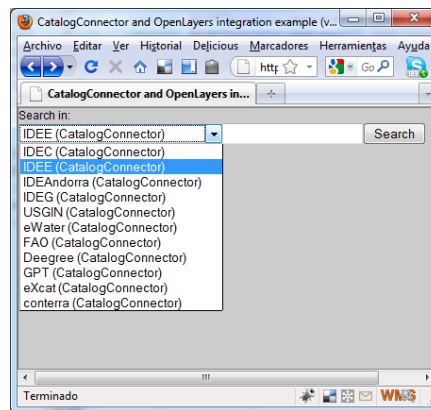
CatalogConnector and OpenLayers integration example (v...

Archivo Editar Ver Historial Delicious Marcadores Herramientas Ayuda

http

Go

CatalogConnector and OpenLayers in...

+

Search in:

IDEE (CatalogConnector)

Search

IDEC (CatalogConnector)
IDEE (CatalogConnector)
IDEAndorra (CatalogConnector)
IDEG (CatalogConnector)
USGIN (CatalogConnector)
eWater (CatalogConnector)
FAO (CatalogConnector)
Deegree (CatalogConnector)
GPT (CatalogConnector)
eXcat (CatalogConnector)
conterra (CatalogConnector)

Terminado

WMS